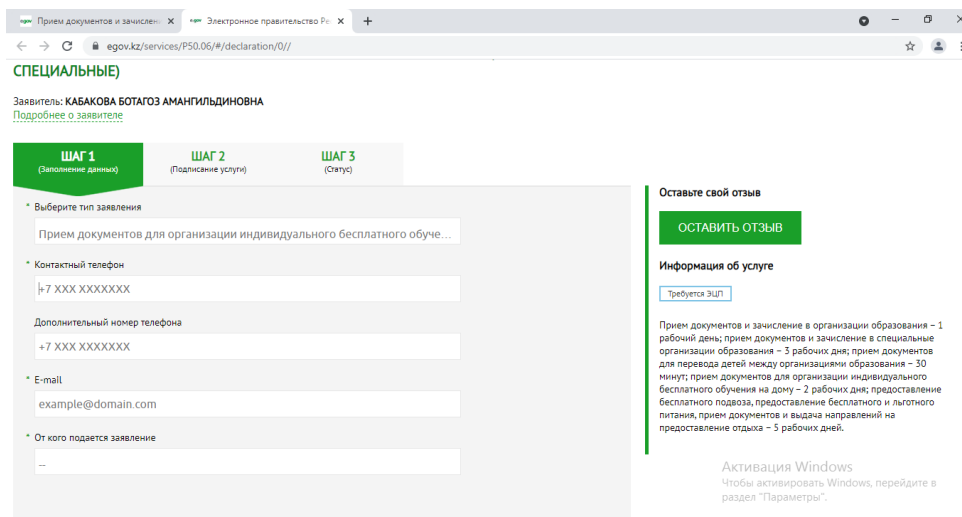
egov Прием документов и зачисле ×
egov Электронное правительство Ре ×
+

egov.kz/services/P50.06/#/declaration/0//

СПЕЦИАЛЬНЫЕ)

Заявитель: КАБАКОВА БОТАГОЗ АМАНГИЛЬДИНОВНА
Подробнее о заявителе

ШАГ 1
(Заполнение данных)

ШАГ 2
(Подписание услуги)

ШАГ 3
(Статус)

* Выберите тип заявления

Прием документов для организации индивидуального бесплатного обуче...

* Контактный телефон

+7 XXX XXXXXXX

Дополнительный номер телефона

+7 XXX XXXXXXX

* E-mail

example@domain.com

* От кого подается заявление

--

Оставьте свой отзыв

ОСТАВИТЬ ОТЗЫВ

Информация об услуге

Требуется ЭЦП

Прием документов и зачисление в организации образования – 1 рабочий день; прием документов и зачисление в специальные организации образования – 3 рабочих дня; прием документов для перевода детей между организациями образования – 30 минут; прием документов для организации индивидуального бесплатного обучения на дому – 2 рабочих дня; предоставление бесплатного подвоза, предоставление бесплатного и льготного питания, прием документов и выдача направлений на предоставление отдыха – 5 рабочих дней.

Активация Windows
Чтобы активировать Windows, перейдите в раздел "Параметры".